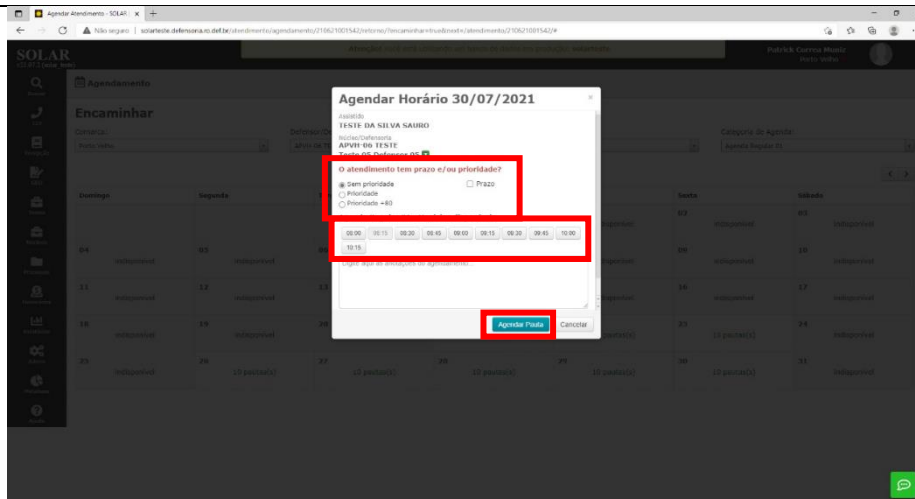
Agendar Atendimento - SOLAR | ×  +

Não seguro | solarteste.defensoria.ro.def.br/atendimento/agendamento/210621001542/retorno/?encaminhar=true&next=/atendimento/210621001542/#

SOLAR

Atenção! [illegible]

Patrick Correa Muniz
Porto Velho

Buscar

Agendamento

Encaminhar

Comarca:
Porto Velho

Defensor:
APVH-06 TESTE

Categoria de Agenda:
Agenda Regular (1)

Domingo | Segunda | Sexta | Sábado

Indisponível

10 pauta(s)

Agendar Horário 30/07/2021

Assistido
TESTE DA SILVA SAURO

Núcleo/Defensoria
APVH-06 TESTE
Teste 05 Defensor 05

O atendimento tem prazo e/ou prioridade?

Sem prioridade
Prioridade
Prioridade +80
Prazo

08:00 | 08:15 | 08:30 | 08:45 | 09:00 | 09:15 | 09:30 | 09:45 | 10:00
10:15

Digite aqui as anotações do agendamento

Agendar Pauta | Cancelar